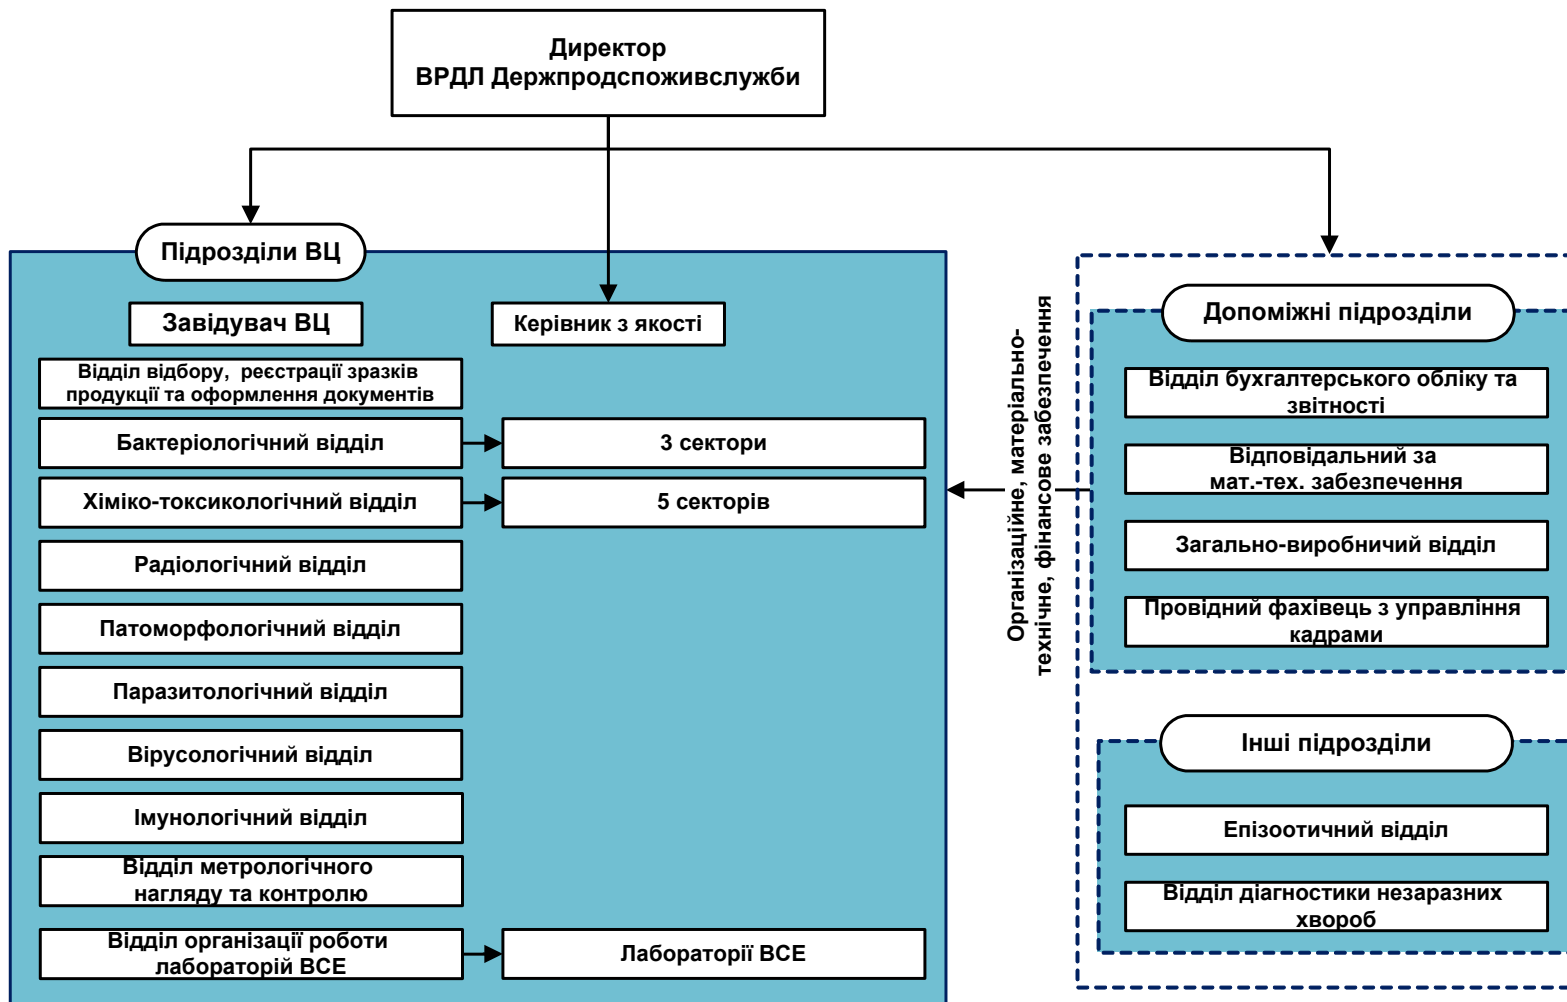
Директор
ВРДЛ Держпродспоживслужби

Підрозділи ВЦ

Завідувач ВЦ

Керівник з якості

Відділ відбору, реєстрації зразків продукції та оформлення документів

Бактеріологічний відділ

3 сектори

Хіміко-токсикологічний відділ

5 секторів

Радіологічний відділ

Патоморфологічний відділ

Паразитологічний відділ

Вірусологічний відділ

Імунологічний відділ

Відділ метрологічного нагляду та контролю

Відділ організації роботи лабораторій ВСЕ

Лабораторії ВСЕ

Організаційне, матеріально-технічне, фінансове забезпечення

Допоміжні підрозділи

Відділ бухгалтерського обліку та звітності

Відповідальний за мат.-тех. забезпечення

Загально-виробничий відділ

Провідний фахівець з управління кадрами

Інші підрозділи

Епізоотичний відділ

Відділ діагностики незаразних хвороб